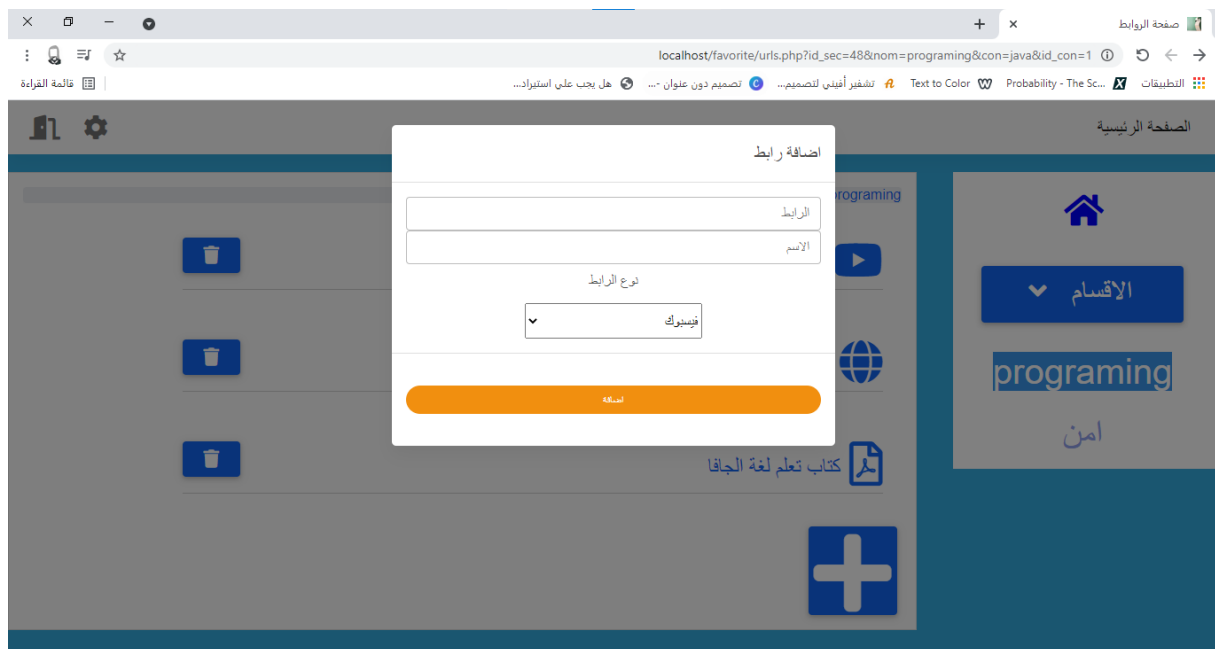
صفحة الروابط ×
+
localhost/favorite/urls.php?id_sec=48&nom=programing&con=java&id_con=1
التطبيقات
Probability - The Sc...
Text to Color
تشفير أفيني لتصميم...
تصميم دون عنوان -...
هل يجب علي استيراد...
قائمة القراءة
الصفحة الرئيسية
الاقسام
programing
امن
programing
كتاب تعلم لغة الجافا
اضافة رابط
الرابط
الاسم
نوع الرابط
فيسبوك
اضافة